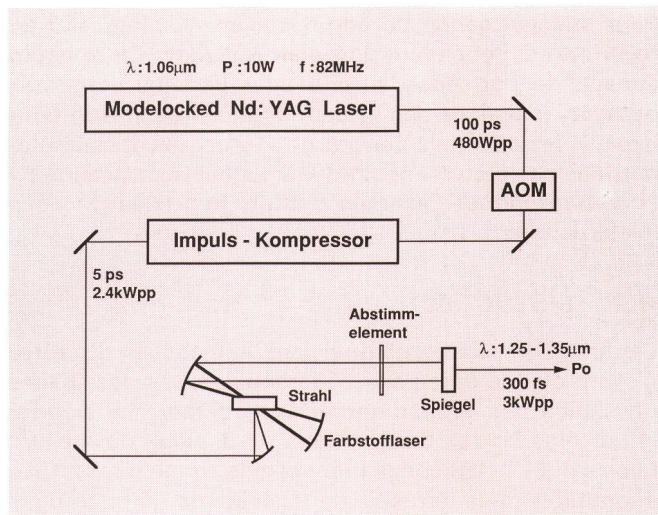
$\lambda$:1.06$\mu$m P :10W f :82MHz

Modelocked Nd: YAG Laser

100 ps
480Wpp

AOM

Impuls - Kompressor

5 ps
2.4kWpp

Abstimm-element

$\lambda$:1.25 - 1.35$\mu$m

Po

300 fs
3kWpp

Strahl

Spiegel

Farbstofflaser